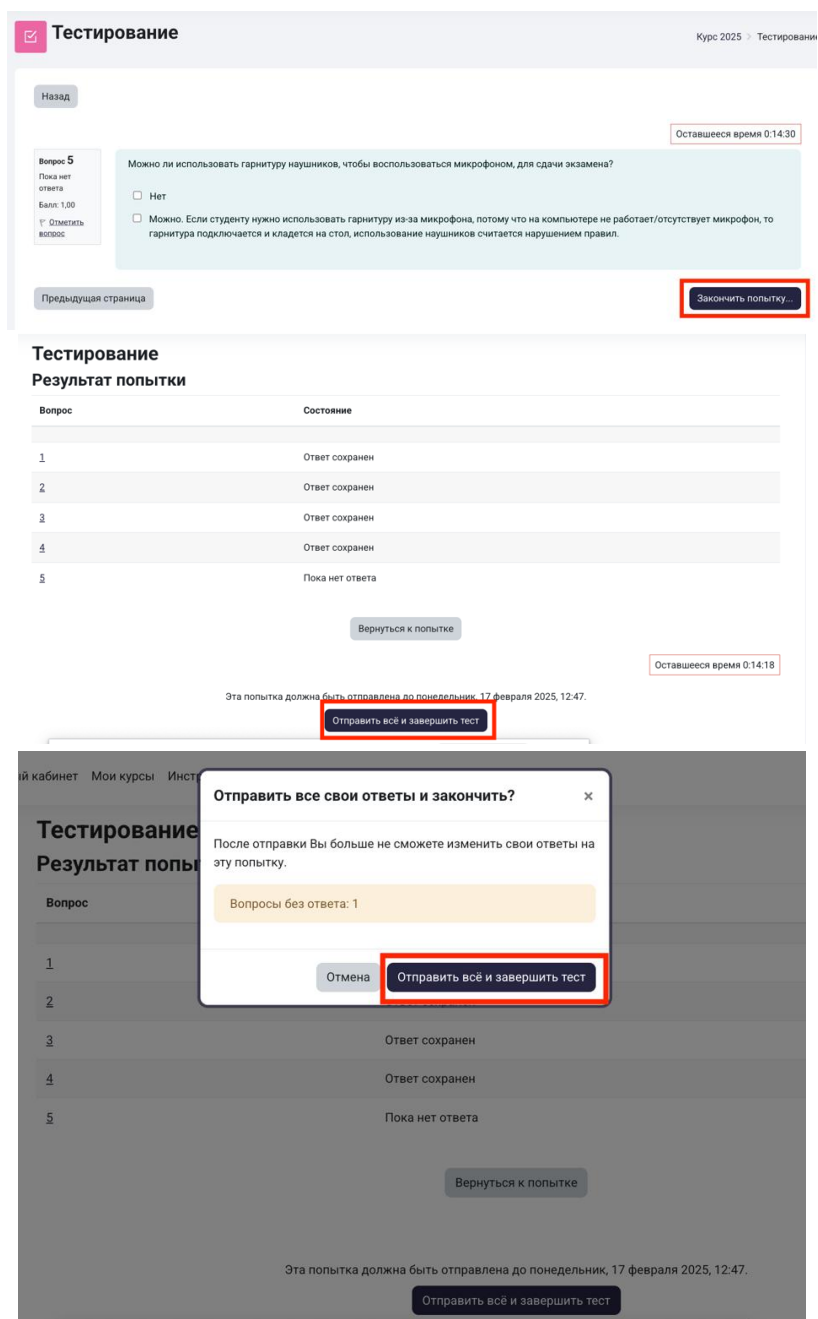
Тестирование

Курс 2025 > Тестировани

Назад

Оставшееся время 0:14:30

Вопрос 5
Пока нет ответа
Балл: 1,00
Отметить вопрос

Можно ли использовать гарнитуру наушников, чтобы воспользоваться микрофоном, для сдачи экзамена?

Нет

Можно. Если студенту нужно использовать гарнитуру из-за микрофона, потому что на компьютере не работает/отсутствует микрофон, то гарнитура подключается и кладется на стол, использование наушников считается нарушением правил.

Предыдущая страница

Закончить попытку...

Тестирование
Результат попытки

| Вопрос | Состояние |
|---|---|
| 1 | Ответ сохранен |
| 2 | Ответ сохранен |
| 3 | Ответ сохранен |
| 4 | Ответ сохранен |
| 5 | Пока нет ответа |

Вернуться к попытке

Оставшееся время 0:14:18

Эта попытка должна быть отправлена до понедельник, 17 февраля 2025, 12:47.

Отправить всё и завершить тест

й кабинет Мои курсы Инст

Отправить все свои ответы и закончить?

×

После отправки Вы больше не сможете изменить свои ответы на эту попытку.

Вопросы без ответа: 1

Отмена

Отправить всё и завершить тест

Тестирование
Результат попы

| Вопрос | |
|---|---|
| 1 | |
| 2 | |
| 3 | Ответ сохранен |
| 4 | Ответ сохранен |
| 5 | Пока нет ответа |

Вернуться к попытке

Эта попытка должна быть отправлена до понедельник, 17 февраля 2025, 12:47.

Отправить всё и завершить тест